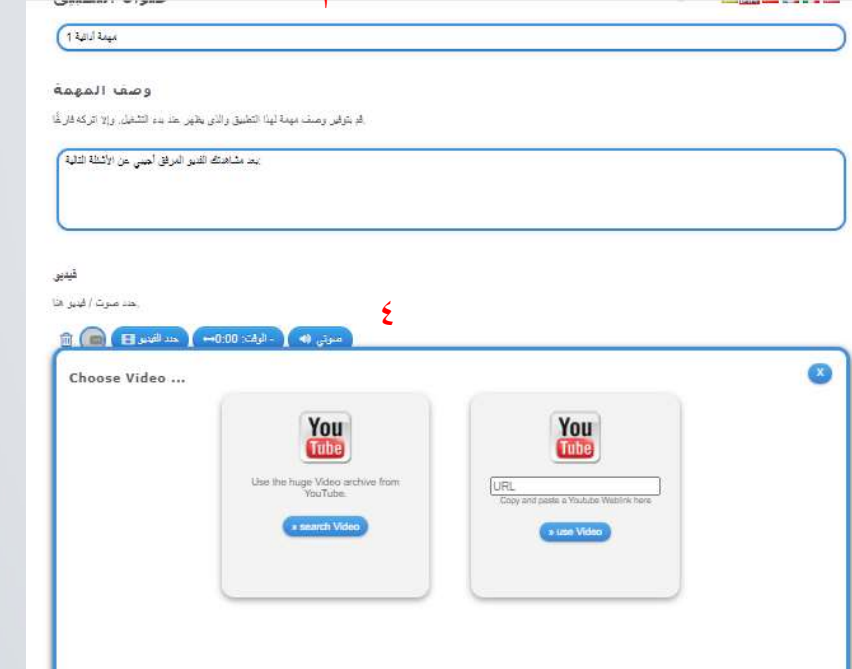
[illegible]

مهمة أدائية 1

وصف المهمة

.قم بتوفير وصف مهمة لهذا التطبيق والذي يظهر عند بدء التشغيل. وإلا اتركه فارغًا

:بعد مشاهدتك الفديو المرفق أجيبي عن الأسئلة التالية

فيديو

.حدد صوت / فيديو هنا

٤

صوتي - الوقت: 0:00 حدد الفيديو

Choose Video ...

You Tube

Use the huge Video archive from YouTube.

» search Video

You Tube

URL

Copy and paste a Youtube Weblink here

» use Video